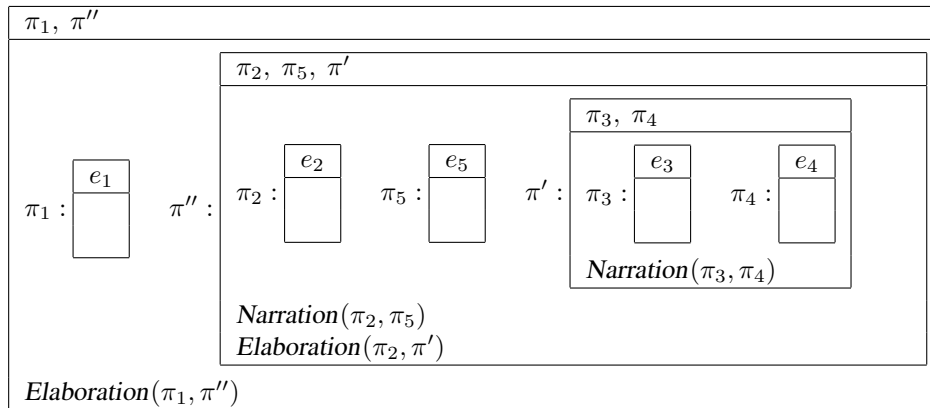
$\pi_1,\ \pi''$

$\pi_1 :$ $e_1$

$\pi'' :$

$\pi_2,\ \pi_5,\ \pi'$

$\pi_2 :$ $e_2$

$\pi_5 :$ $e_5$

$\pi' :$

$\pi_3,\ \pi_4$

$\pi_3 :$ $e_3$

$\pi_4 :$ $e_4$

$Narration(\pi_3, \pi_4)$

$Narration(\pi_2, \pi_5)$
$Elaboration(\pi_2, \pi')$

$Elaboration(\pi_1, \pi'')$